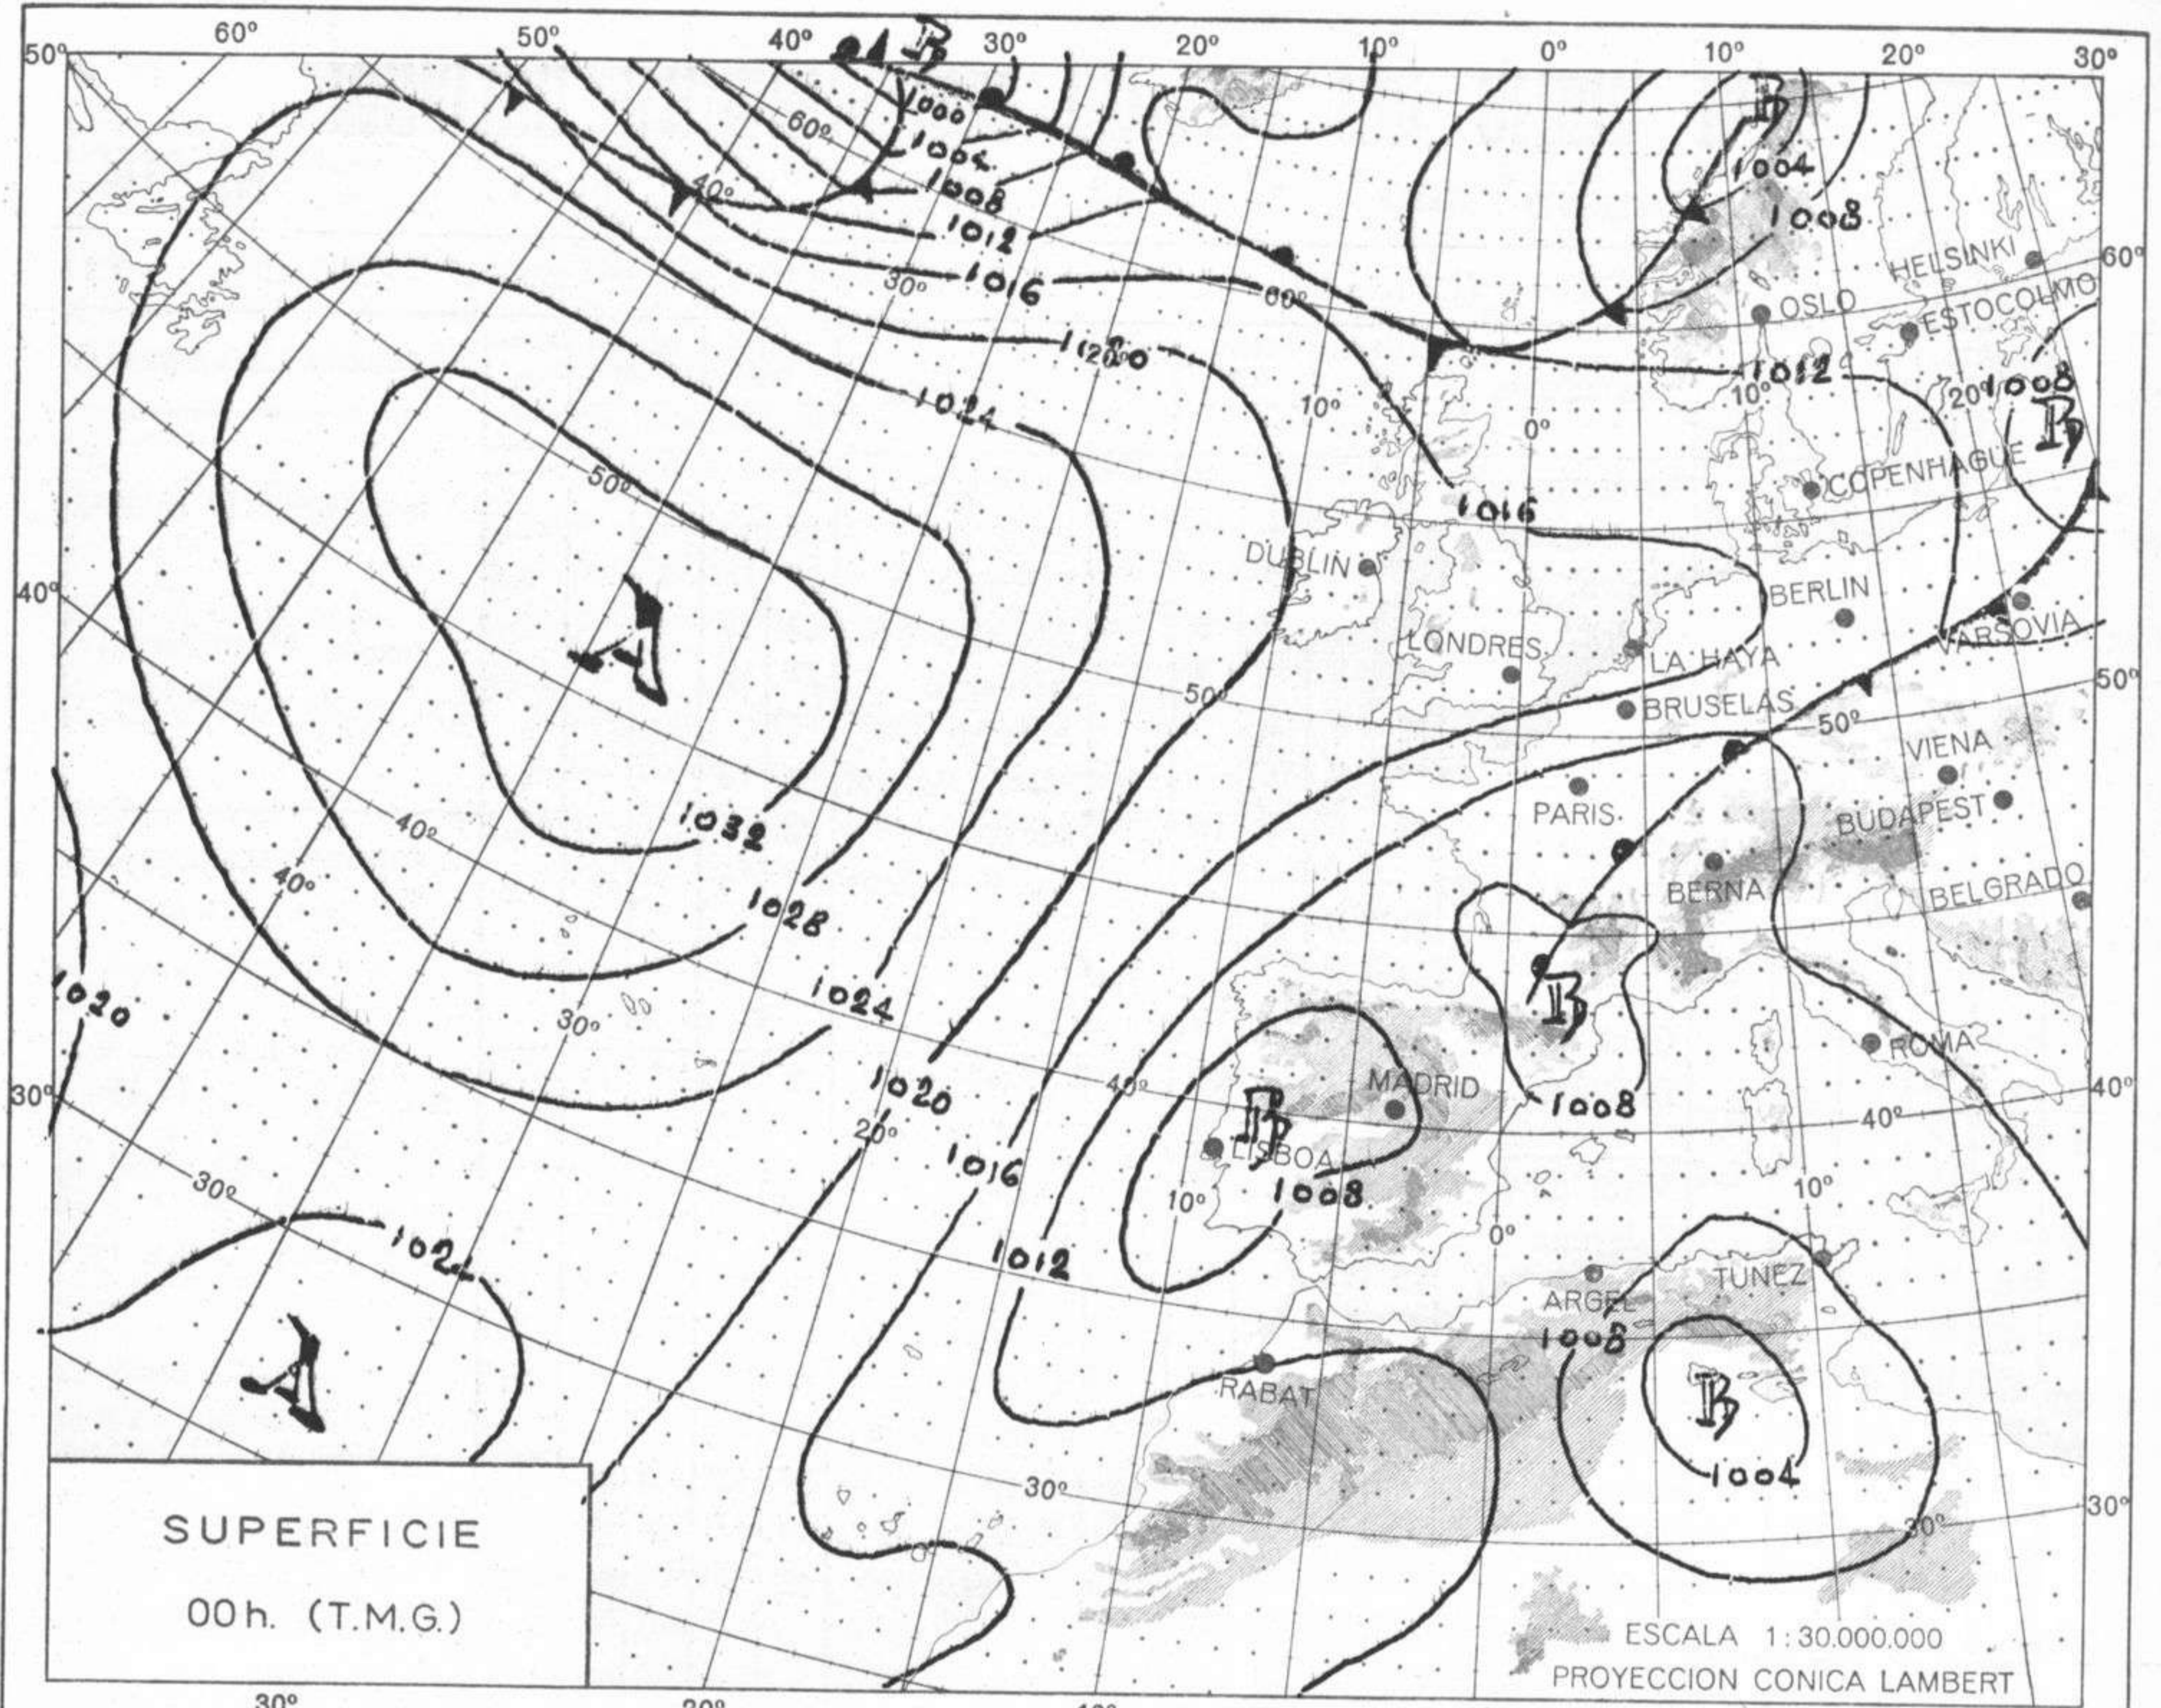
60º 50º 40º B 30º 20º 10º 0º 10º 20º 30º

50º

1000
60º
1004
40º
1008
1012
30º
1016
60º
1020
1024
10º
0º
B
1004
1008
HELSINKI
60º
OSLO
ESTOCOLMO
1012
10º
20º
1008
B
COPENHAGUE
1016
50º
DUBLIN
40º
A
BERLIN
VARSOVIA
LONDRES
LA HAYA
50º
50º
BRUSELAS
50º
VIENA
PARIS
BUDAPEST
1032
40º
40º
BERNA
BELGRADO
1028
1020
1024
30º
B
ROMA
40º
MADRID
1008
30º
1020
B
40º
20º
LISBOA
1016
1008
30º
10º
0º
10º
1024
1012
TUNEZ
ARGEL
1008
A
RABAT
B
1004
30º
30º
30º

SUPERFICIE
00h. (T.M.G.)

ESCALA 1: 30.000.000
PROYECCION CONICA LAMBERT

30º 20º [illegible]